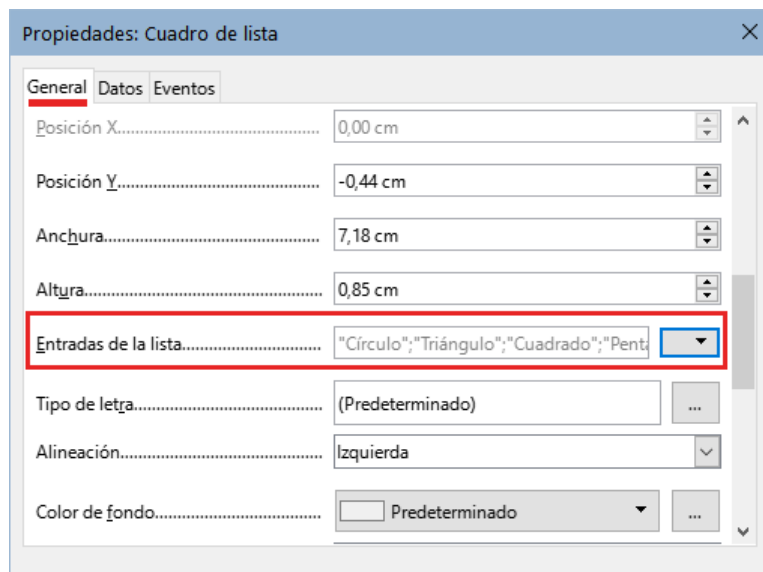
Propiedades: Cuadro de lista

General | Datos | Eventos

| | |
|---|---|
| Posición X........................ | 0,00 cm |
| Posición Y........................ | -0,44 cm |
| Anchura........................ | 7,18 cm |
| Altura........................ | 0,85 cm |
| Entradas de la lista........................ | "Círculo";"Triángulo";"Cuadrado";"Penta |
| Tipo de letra........................ | (Predeterminado) ... |
| Alineación........................ | Izquierda |
| Color de fondo........................ | Predeterminado ... |